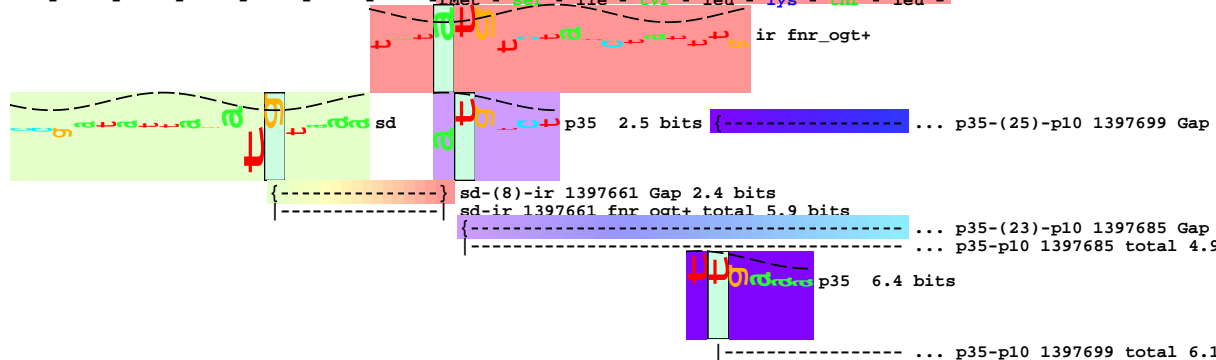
ir fnr_ogt+

sd

p35 2.5 bits {------------------- ... p35-(25)-p10 1397699 Gap

{----------------} sd-(8)-ir 1397661 Gap 2.4 bits
|----------------- sd-ir 1397661 fnr_ogt+ total 5.9 bits

{------------------------------------------------ ... p35-(23)-p10 1397685 Gap
|------------------------------------------------ ... p35-p10 1397685 total 4.9

p35 6.4 bits

|------------------ ... p35-p10 1397699 total 6.1